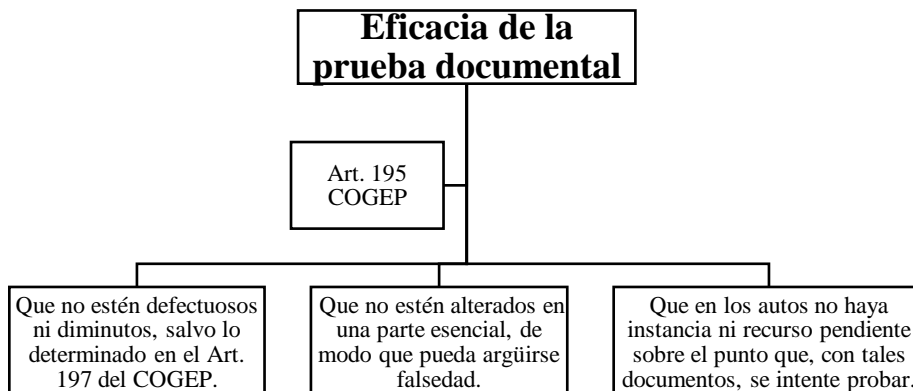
Eficacia de la prueba documental

Art. 195 COGEP

Que no estén defectuosos ni diminutos, salvo lo determinado en el Art. 197 del COGEP.

Que no estén alterados en una parte esencial, de modo que pueda argüirse falsedad.

Que en los autos no haya instancia ni recurso pendiente sobre el punto que, con tales documentos, se intente probar.